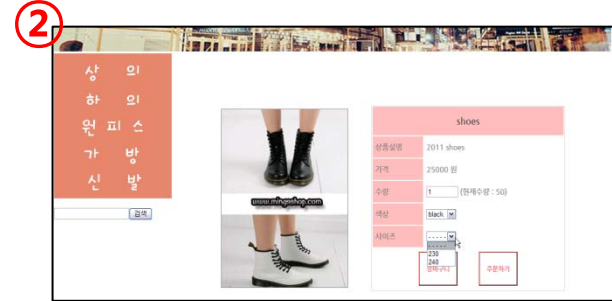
②

상 의
하 의
원 피 스
가 방
신 발

검색

www.mingshop.com

| shoes | |
|---|---|
| 상품설명 | 2011 shoes |
| 가격 | 25000 원 |
| 수량 | 1 (현재수량 : 50) |
| 색상 | black |
| 사이즈 | ------ 230 240 |

장바구니 주문하기